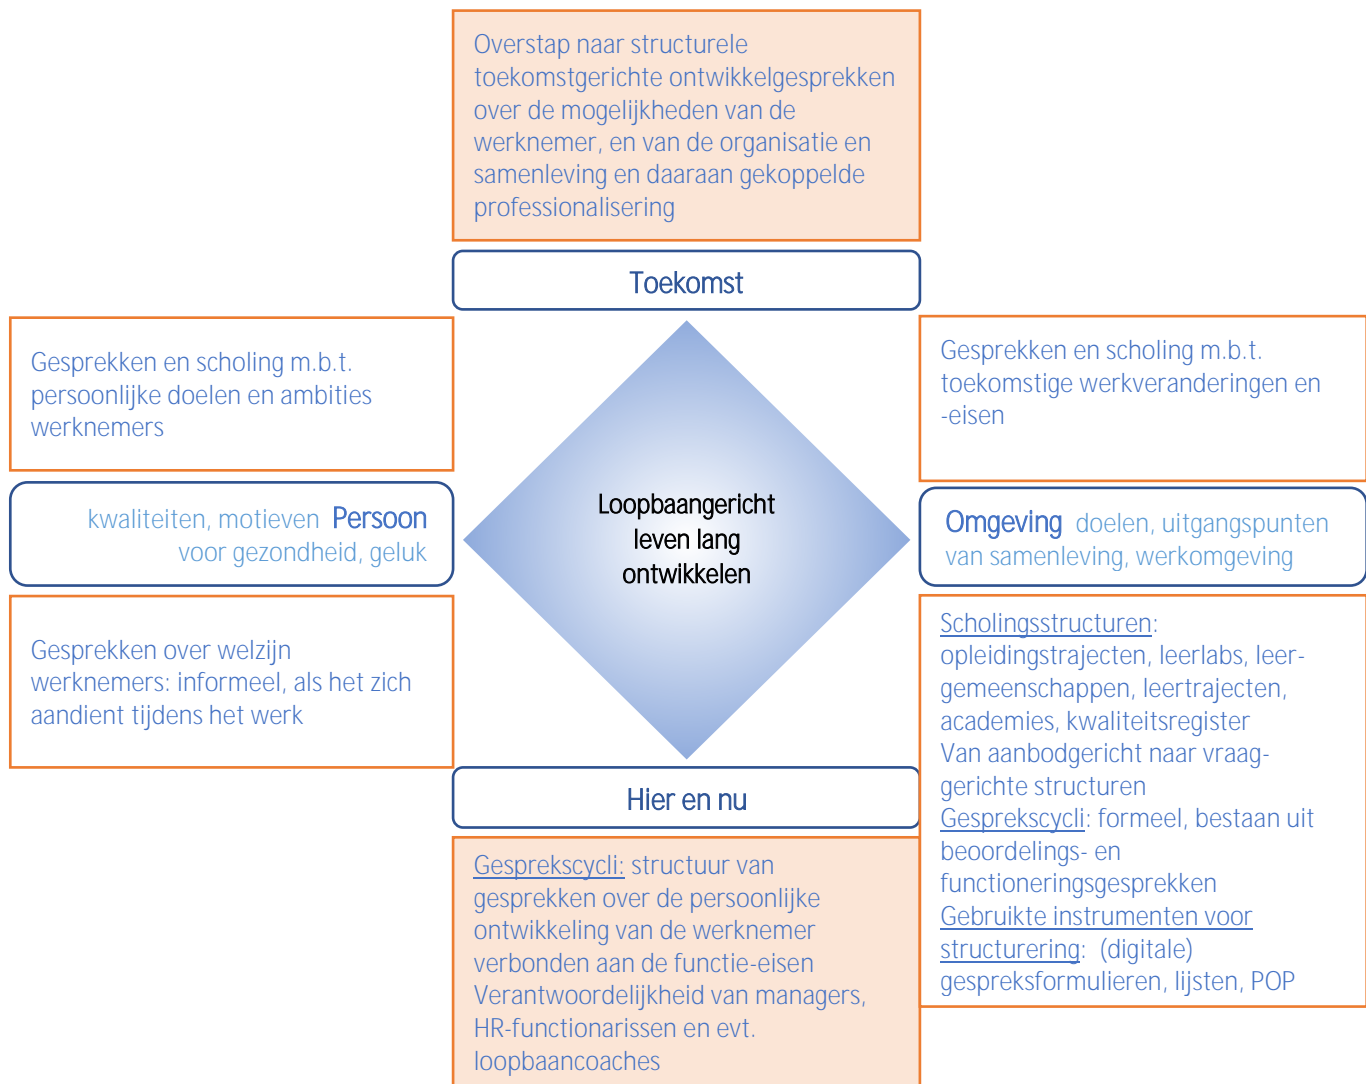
Overstap naar structurele toekomstgerichte ontwikkelgesprekken over de mogelijkheden van de werknemer, en van de organisatie en samenleving en daaraan gekoppelde professionalisering

Toekomst

Gesprekken en scholing m.b.t. persoonlijke doelen en ambities werknemers

Gesprekken en scholing m.b.t. toekomstige werkveranderingen en -eisen

kwaliteiten, motieven Persoon voor gezondheid, geluk

Loopbaangericht leven lang ontwikkelen

Omgeving doelen, uitgangspunten van samenleving, werkomgeving

Gesprekken over welzijn werknemers: informeel, als het zich aandient tijdens het werk

Scholingsstructuren: opleidingstrajecten, leerlabs, leergemeenschappen, leertrajecten, academies, kwaliteitsregister
Van aanbodgericht naar vraaggerichte structuren
Gesprekscycli: formeel, bestaan uit beoordelings- en functioneringsgesprekken
Gebruikte instrumenten voor structurering: (digitale) gespreksformulieren, lijsten, POP

Hier en nu

Gesprekscycli: structuur van gesprekken over de persoonlijke ontwikkeling van de werknemer verbonden aan de functie-eisen
Verantwoordelijkheid van managers, HR-functionarissen en evt. loopbaancoaches